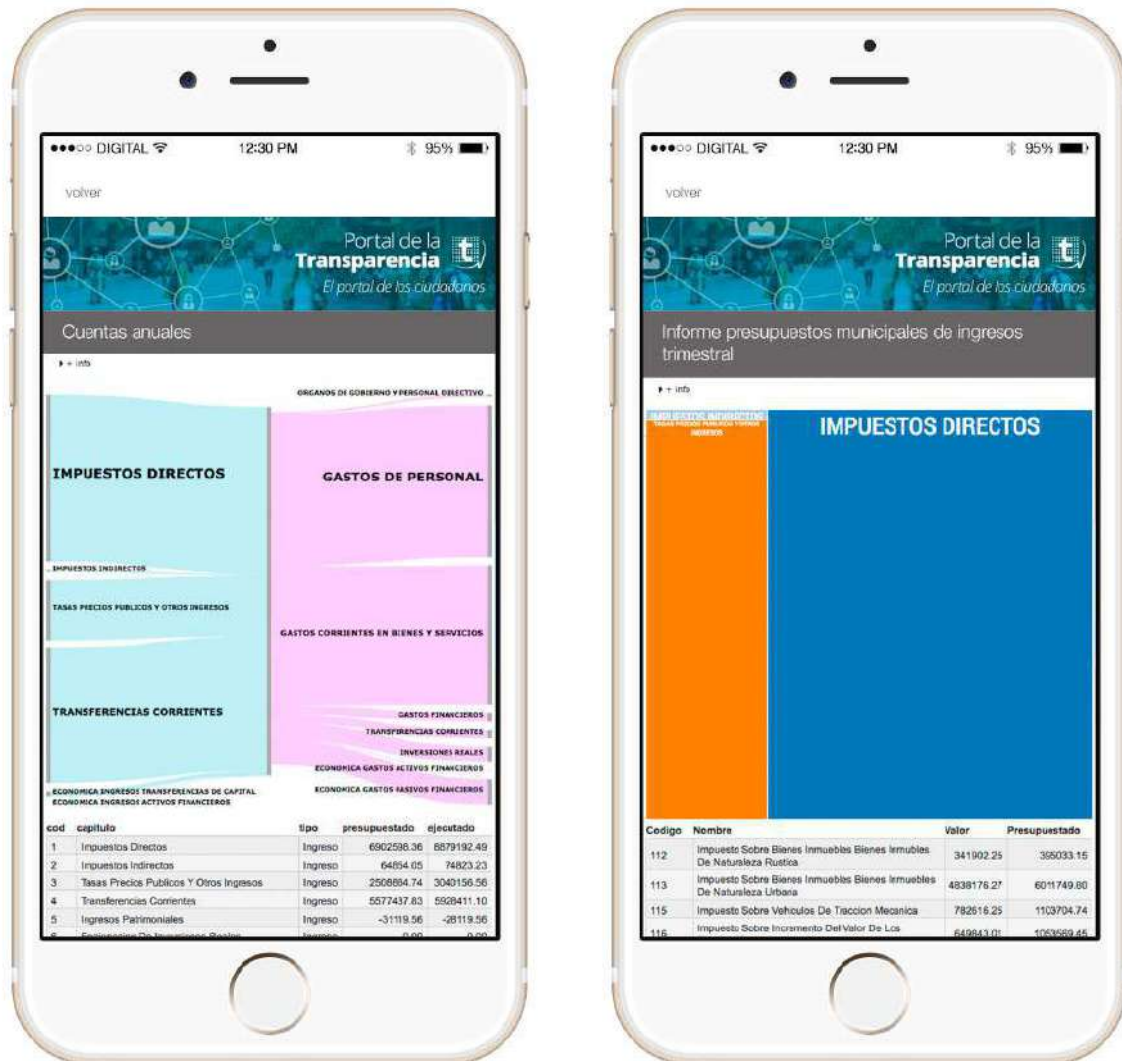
●●●○○ DIGITAL 12:30 PM 95%

volver

Portal de la Transparencia
El portal de los ciudadanos

Cuentas anuales

+ info

ORGANOS DE GOBIERNO Y PERSONAL DIRECTIVO

IMPUESTOS DIRECTOS

GASTOS DE PERSONAL

IMPUESTOS INDIRECTOS

TASAS PRECIOS PUBLICOS Y OTROS INGRESOS

GASTOS CORRIENTES EN BIENES Y SERVICIOS

TRANSFERENCIAS CORRIENTES

GASTOS FINANCIEROS

TRANSFERENCIAS CORRIENTES

INVERSIONES REALES

ECONOMICA GASTOS ACTIVOS FINANCIEROS

ECONOMICA INGRESOS TRANSFERENCIAS DE CAPITAL
ECONOMICA INGRESOS ACTIVOS FINANCIEROS

ECONOMICA GASTOS PASIVOS FINANCIEROS

| cod | capitulo | tipo | presupuestado | ejecutado |
|---|---|---|---|---|
| 1 | Impuestos Directos | Ingreso | 6902596.36 | 6879192.49 |
| 2 | Impuestos Indirectos | Ingreso | 64864.05 | 74823.23 |
| 3 | Tasas Precios Publicos Y Otros Ingresos | Ingreso | 2508884.74 | 3040156.56 |
| 4 | Transferencias Corrientes | Ingreso | 5577437.83 | 5928411.10 |
| 5 | Ingresos Patrimoniales | Ingreso | -31119.56 | -28119.56 |
| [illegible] | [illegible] | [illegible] | 0.00 | 0.00 |

●●●○○ DIGITAL 12:30 PM 95%

volver

Portal de la Transparencia
El portal de los ciudadanos

Informe presupuestos municipales de ingresos trimestral

+ info

IMPUESTOS INDIRECTOS
TASAS PRECIOS PUBLICOS Y OTROS INGRESOS

IMPUESTOS DIRECTOS

| Codigo | Nombre | Valor | Presupuestado |
|---|---|---|---|
| 112 | Impuesto Sobre Bienes Inmuebles Bienes Inmubles De Naturaleza Rustica | 341902.25 | 395033.15 |
| 113 | Impuesto Sobre Bienes Inmuebles Bienes Inmuebles De Naturaleza Urbana | 4838176.27 | 6011749.80 |
| 115 | Impuesto Sobre Vehiculos De Traccion Mecanica | 782616.25 | 1103704.74 |
| 116 | Impuesto Sobre Incremento Del Valor De Los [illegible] | 649843.01 | 1053569.45 |